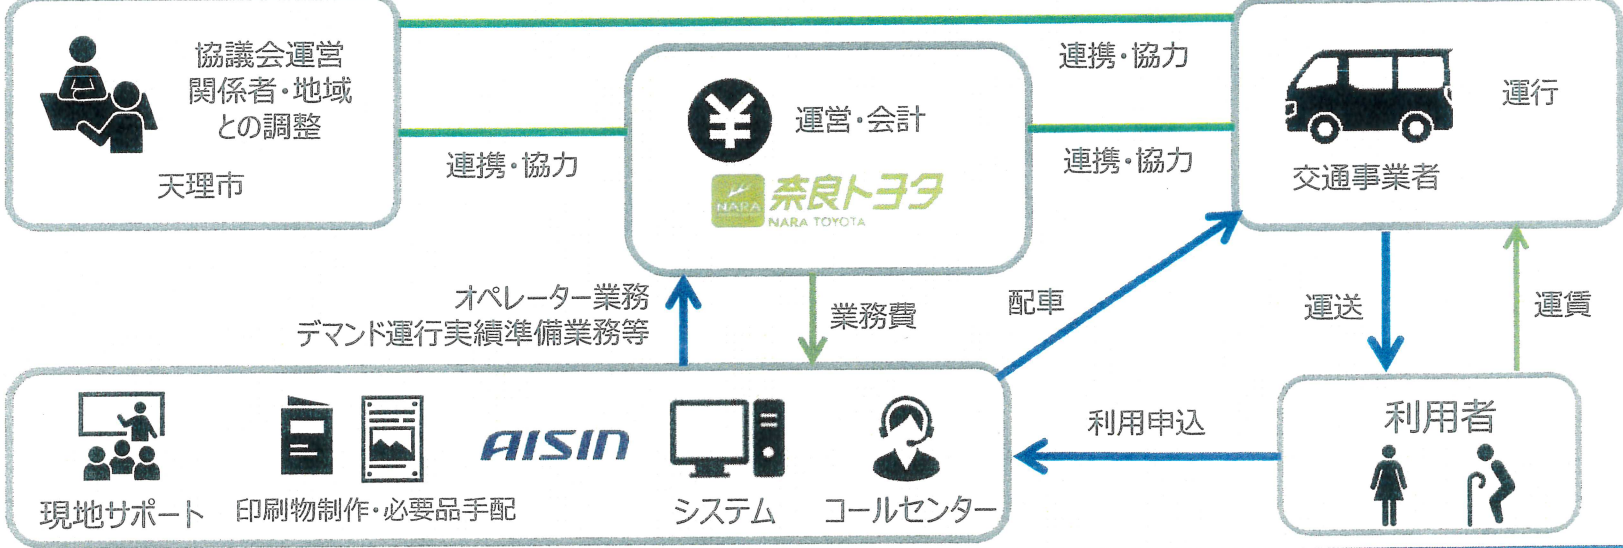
協議会運営
関係者・地域
との調整

天理市

連携・協力

運営・会計

NARA
奈良トヨタ
NARA TOYOTA

連携・協力

連携・協力

運行

交通事業者

オペレーター業務
デマンド運行実績準備業務等

業務費

配車

運送

運賃

利用者

利用申込

AISIN

現地サポート

印刷物制作・必要品手配

システム

コールセンター